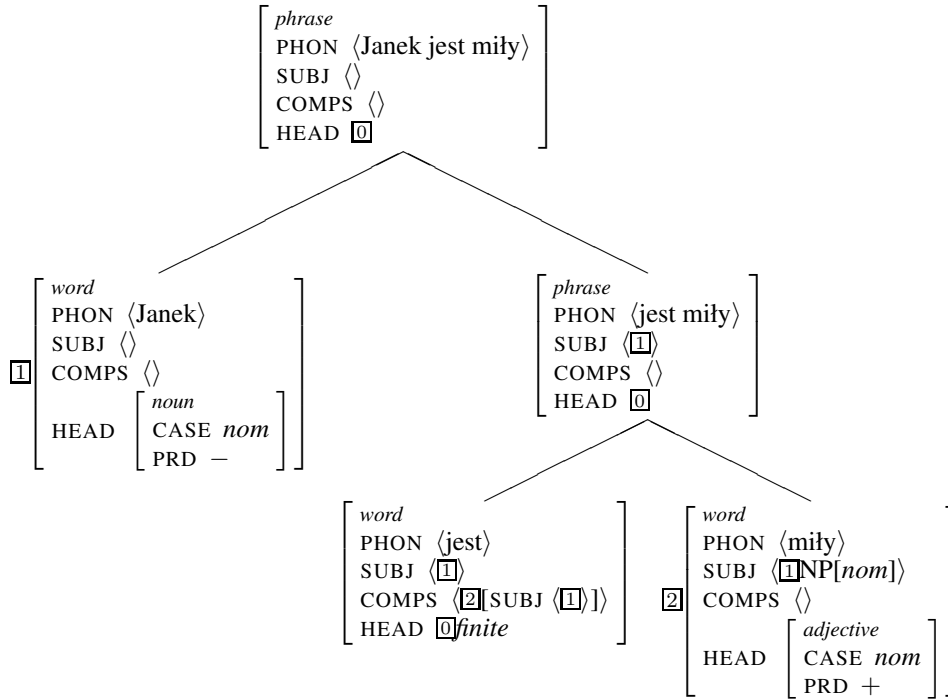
phrase
PHON ⟨Janek jest miły⟩
SUBJ ⟨⟩
COMPS ⟨⟩
HEAD [0]

word
PHON ⟨Janek⟩
SUBJ ⟨⟩
[1] COMPS ⟨⟩
HEAD
noun
CASE nom
PRD −

phrase
PHON ⟨jest miły⟩
SUBJ ⟨[1]⟩
COMPS ⟨⟩
HEAD [0]

word
PHON ⟨jest⟩
SUBJ ⟨[1]⟩
COMPS ⟨[2][SUBJ ⟨[1]⟩]⟩
HEAD [0]finite

word
PHON ⟨miły⟩
SUBJ ⟨[1]NP[nom]⟩
[2] COMPS ⟨⟩
HEAD
adjective
CASE nom
PRD +